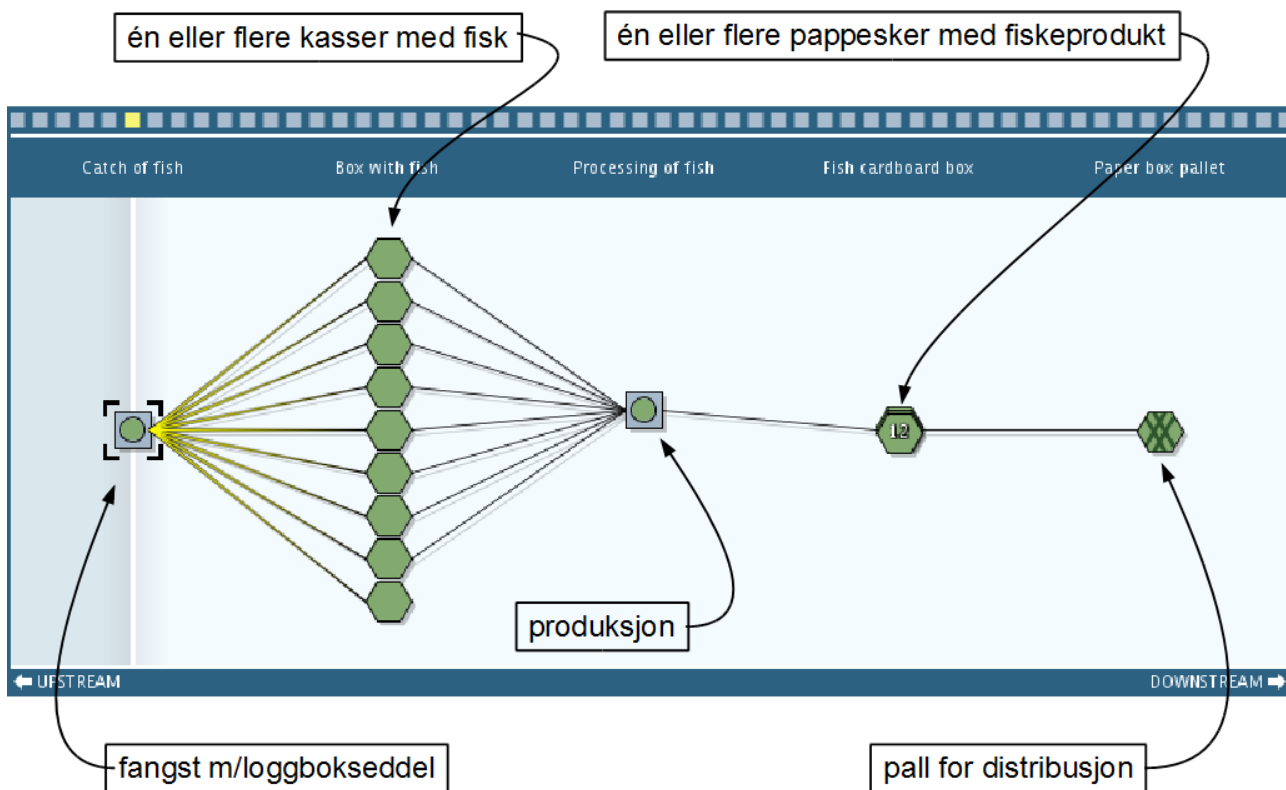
én eller flere kasser med fisk

én eller flere pappesker med fiskeprodukt

Catch of fish

Box with fish

Processing of fish

Fish cardboard box

Paper box pallet

12

produksjon

UPSTREAM

DOWNSTREAM

fangst m/loggbokseddel

pall for distribusjon